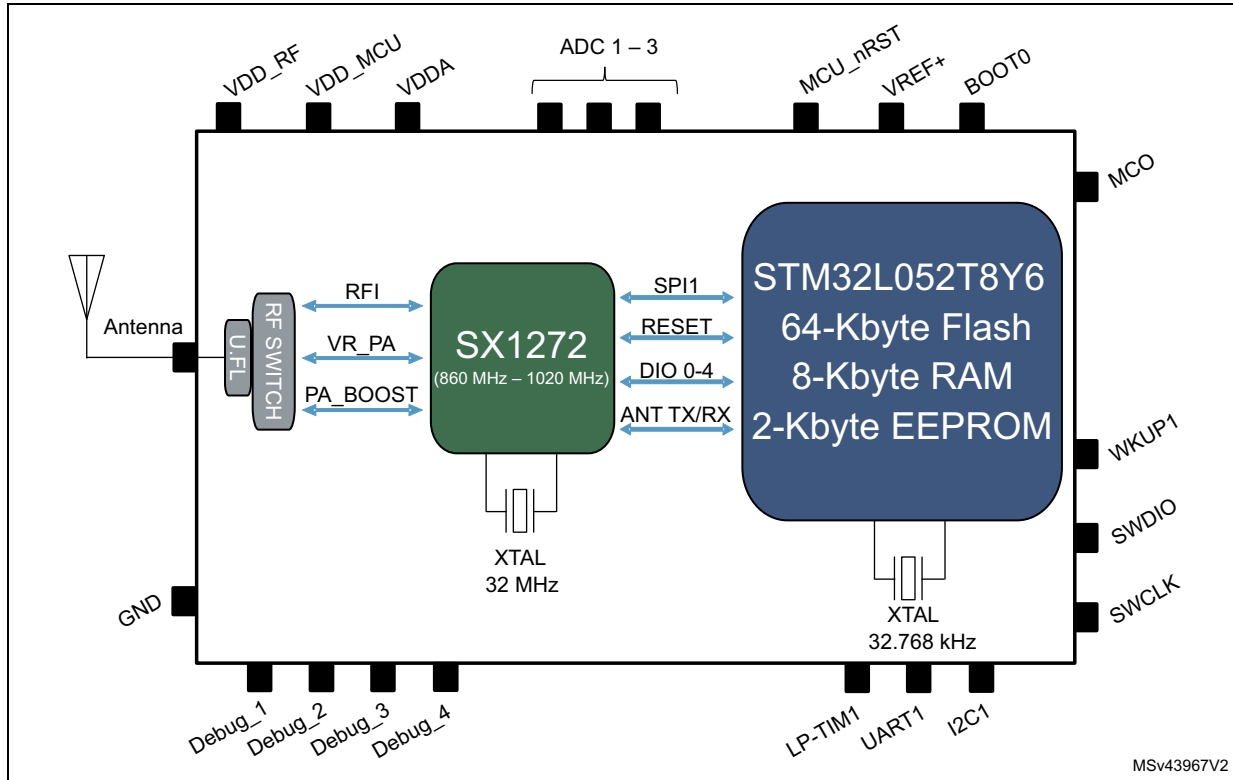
VDD_RF
VDD_MCU
VDDA
ADC 1 – 3
MCU_nRST
VREF+
BOOT0
MCO
Antenna
U.FL
RF SWITCH
RFI
VR_PA
PA_BOOST
SX1272
(860 MHz – 1020 MHz)
SPI1
RESET
DIO 0-4
ANT TX/RX
STM32L052T8Y6
64-Kbyte Flash
8-Kbyte RAM
2-Kbyte EEPROM
WKUP1
SWDIO
SWCLK
XTAL
32 MHz
XTAL
32.768 kHz
GND
Debug_1
Debug_2
Debug_3
Debug_4
LP-TIM1
UART1
I2C1
MSv43967V2